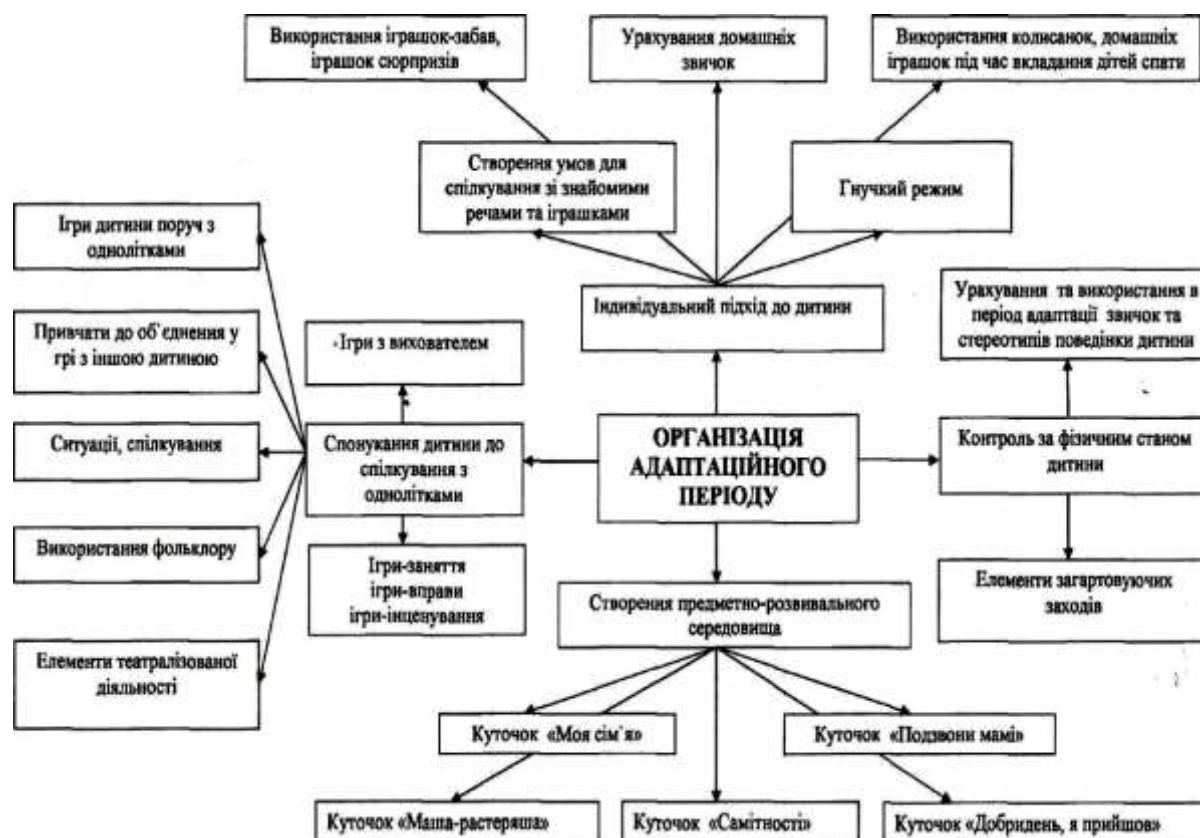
Використання іграшок-забав, іграшок сюрпризів

Урахування домашніх звичок

Використання колисанок, домашніх іграшок під час вкладання дітей спати

Створення умов для спілкування зі знайомими речами та іграшками

Гнучкий режим

Ігри дитини поруч з однолітками

Індивідуальний підхід до дитини

Урахування та використання в період адаптації звичок та стереотипів поведінки дитини

Привчати до об'єднання у грі з іншою дитиною

·Ігри з вихователем

Ситуації, спілкування

Спонукання дитини до спілкування з однолітками

ОРГАНІЗАЦІЯ АДАПТАЦІЙНОГО ПЕРІОДУ

Контроль за фізичним станом дитини

Використання фольклору

Ігри-заняття ігри-вправи ігри-інценування

Створення предметно-розвивального середовища

Елементи загартовуючих заходів

Елементи театралізованої діяльності

Куточок «Моя сім'я»

Куточок «Подзвони мамі»

Куточок «Маша-растеряша»

Куточок «Самітності»

Куточок «Добридень, я прийшов»